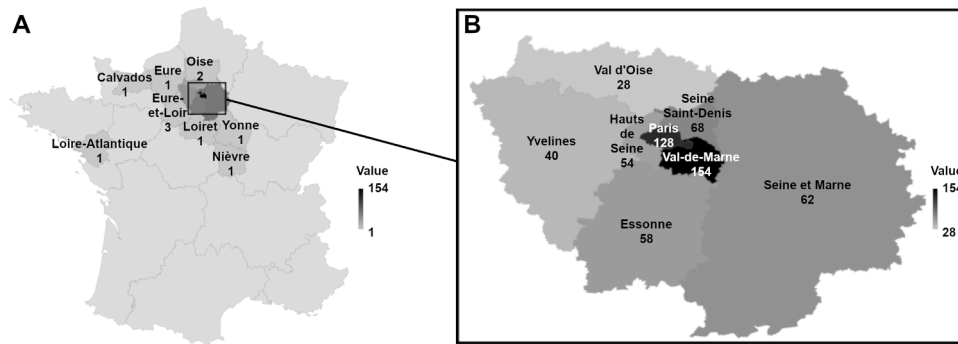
A

Oise
2

Calvados
1

Eure
1

Eure-et-Loir
3

Loiret
1

Yonne
1

Loire-Atlantique
1

Nièvre
1

Value
154
1

B

Val d'Oise
28

Seine Saint-Denis
68

Hauts de Seine
54

Paris
128

Yvelines
40

Val-de-Marne
154

Seine et Marne
62

Essonne
58

Value
154
28